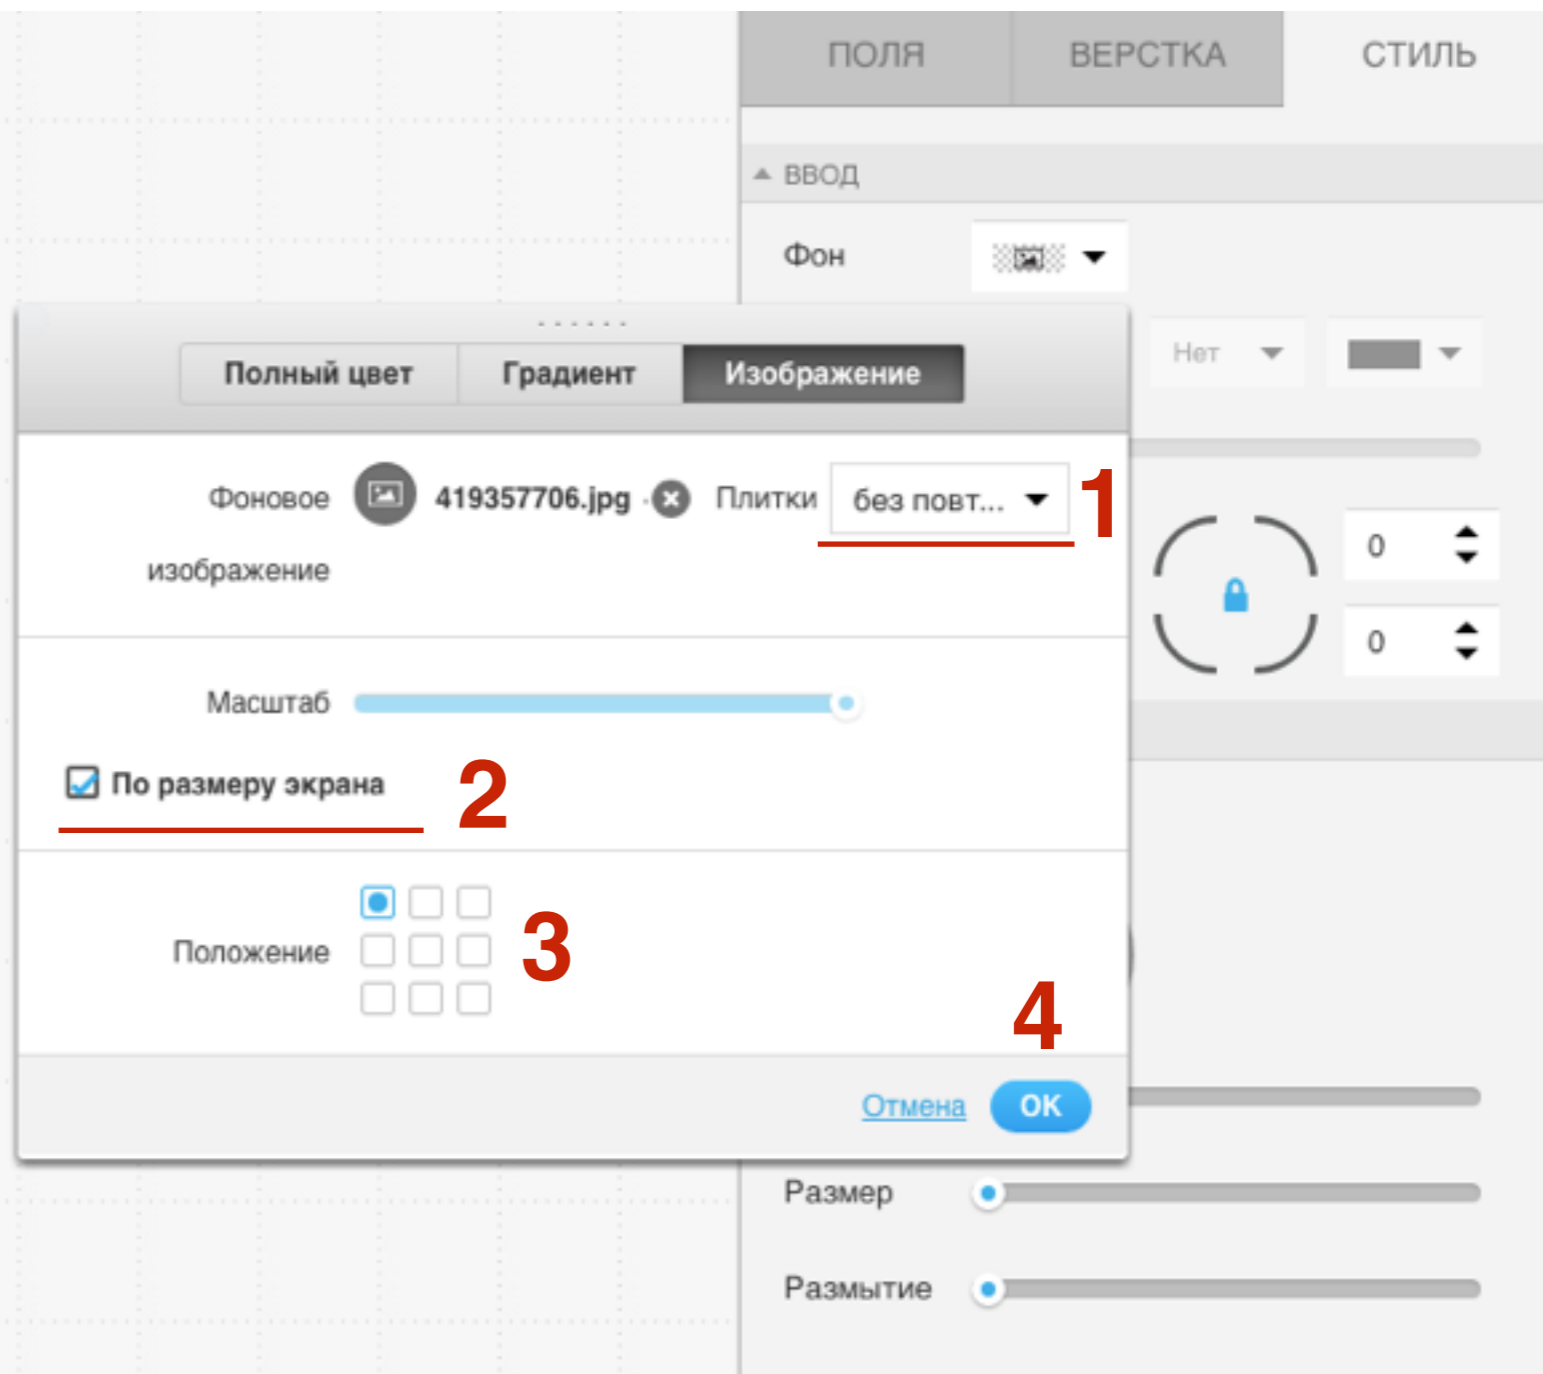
ПОЛЯ
ВЕРСТКА
СТИЛЬ

ВВОД

Фон

Нет

0

0

Полный цвет
Градиент
Изображение

Фоновое изображение
419357706.jpg
Плитки
без повт...
1

Масштаб

По размеру экрана
2

Положение
3

4
Отмена
OK

Размер

Размытие